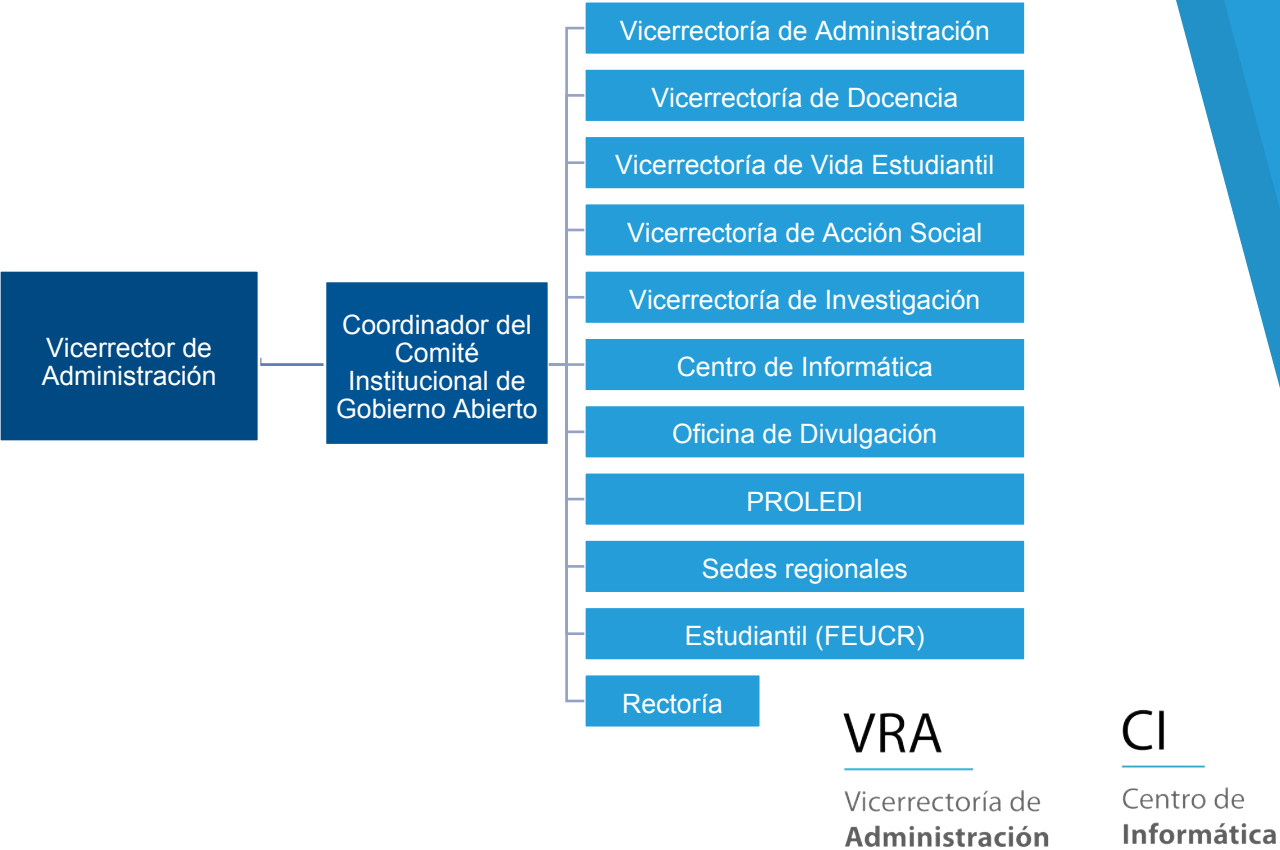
Vicerrector de Administración

Coordinador del Comité Institucional de Gobierno Abierto

Vicerrectoría de Administración

Vicerrectoría de Docencia

Vicerrectoría de Vida Estudiantil

Vicerrectoría de Acción Social

Vicerrectoría de Investigación

Centro de Informática

Oficina de Divulgación

PROLEDI

Sedes regionales

Estudiantil (FEUCR)

Rectoría

VRA
Vicerrectoría de
Administración

CI
Centro de
Informática